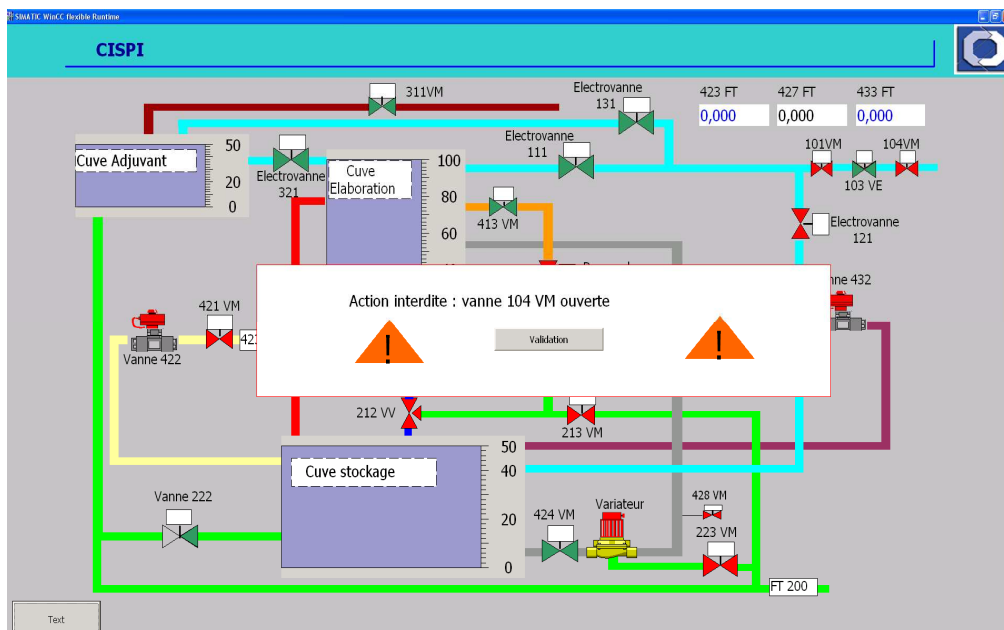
SIMATIC WinCC flexible Runtime

CISPI

311VM

Electrovanne 131

423 FT
0,000

427 FT
0,000

433 FT
0,000

Electrovanne 111

Cuve Adjuvant

50
20
0

Electrovanne 321

Cuve Elaboration

100
80
60

413 VM

101VM
104VM
103 VE

Electrovanne 121

Action interdite : vanne 104 VM ouverte

Validation

!
!

421 VM
42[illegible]

Vanne 422

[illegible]nne 432

212 VV

213 VM

Cuve stockage

50
40
20
0

Vanne 222

424 VM

Variateur

428 VM

223 VM

FT 200

Text